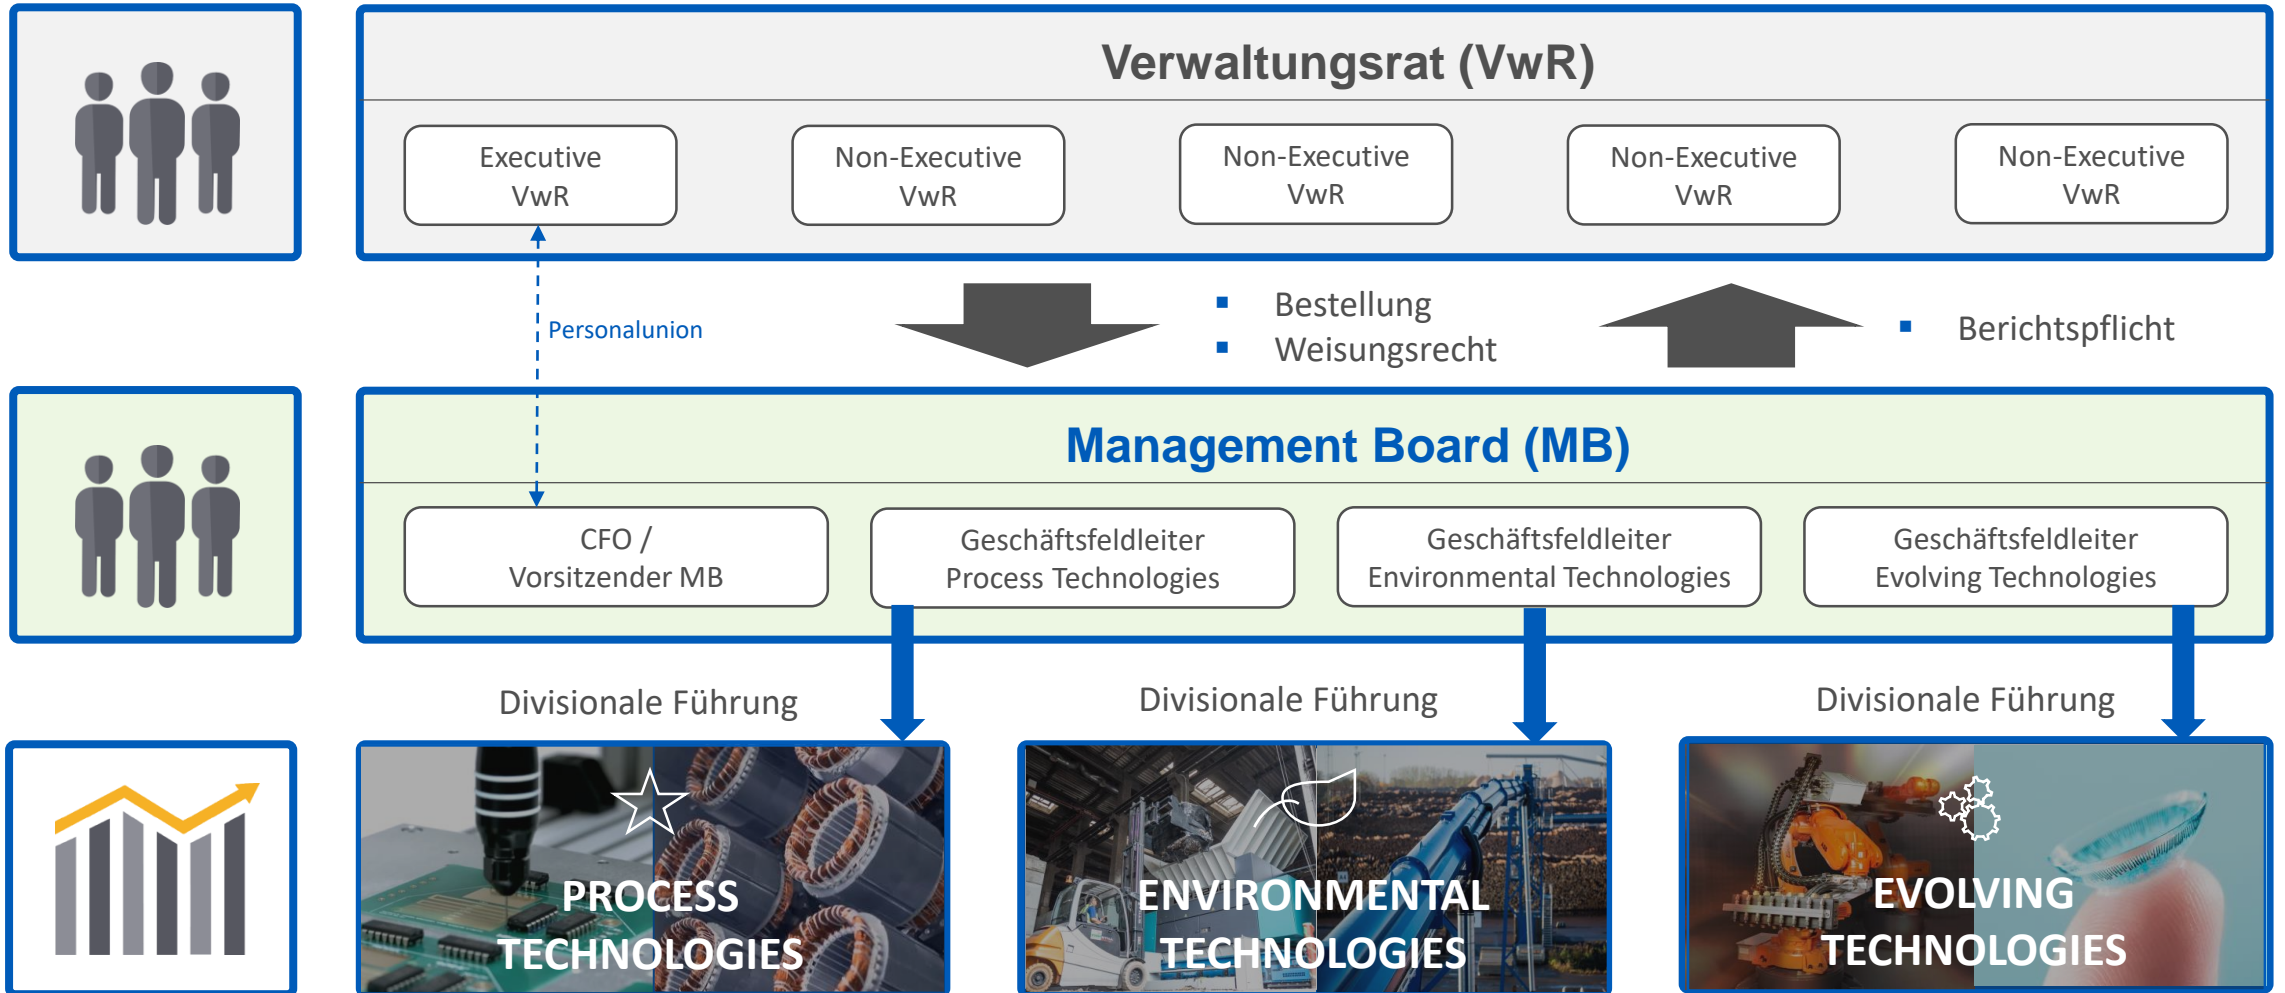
Verwaltungsrat (VwR)

Executive VwR

Non-Executive VwR

Non-Executive VwR

Non-Executive VwR

Non-Executive VwR

Personalunion

▪ Bestellung
▪ Weisungsrecht

▪ Berichtspflicht

Management Board (MB)

CFO / Vorsitzender MB

Geschäftsfeldleiter Process Technologies

Geschäftsfeldleiter Environmental Technologies

Geschäftsfeldleiter Evolving Technologies

Divisionale Führung

Divisionale Führung

Divisionale Führung

PROCESS TECHNOLOGIES

ENVIRONMENTAL TECHNOLOGIES

EVOLVING TECHNOLOGIES